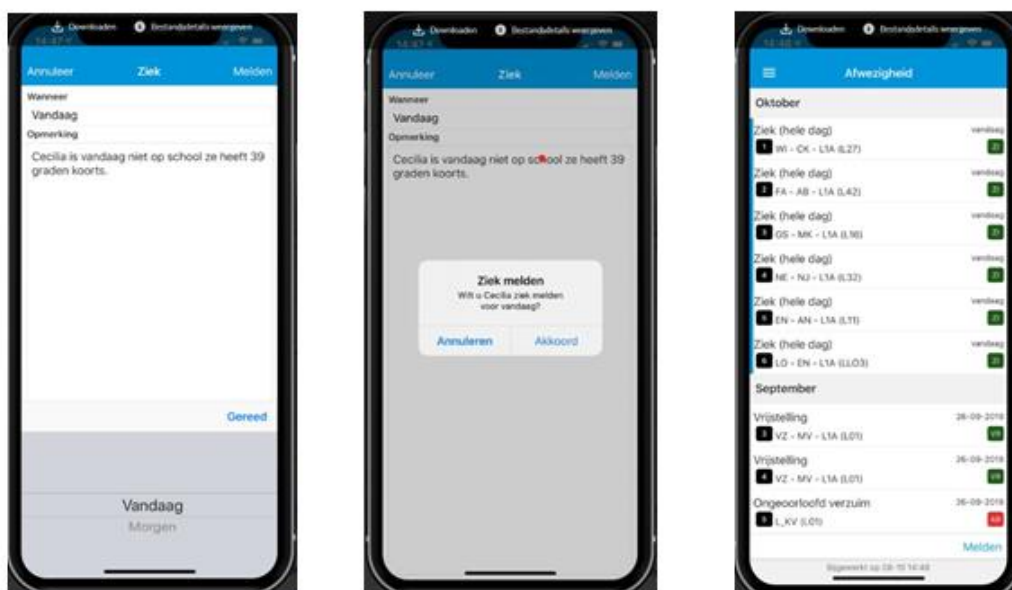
Downloaden Bestandsdetails weergeven

Annuleer Ziek Melden

Wanneer

Vandaag

Opmerking

Cecilia is vandaag niet op school ze heeft 39 graden koorts.

Gereed

Vandaag

Morgen

Downloaden Bestandsdetails weergeven

Annuleer Ziek Melden

Wanneer

Vandaag

Opmerking

Cecilia is vandaag niet op school ze heeft 39 graden koorts.

Ziek melden

Wilt u Cecilia ziek melden voor vandaag?

Annuleren Akkoord

Downloaden Bestandsdetails weergeven

Afwezigheid

Oktober

Ziek (hele dag) vandaag

1 WI - CK - L1A (L27) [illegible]

Ziek (hele dag) vandaag

2 FA - AB - L1A (L42) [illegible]

Ziek (hele dag) vandaag

3 GS - MK - L1A (L16) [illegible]

Ziek (hele dag) vandaag

4 NE - NJ - L1A (L32) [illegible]

Ziek (hele dag) vandaag

5 EN - AN - L1A (L11) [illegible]

Ziek (hele dag) vandaag

6 LO - EN - L1A (LLO3) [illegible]

September

Vrijstelling 26-09-2019

3 VZ - MV - L1A (L01) VR

Vrijstelling 26-09-2019

4 VZ - MV - L1A (L01) VR

Ongeoorloofd verzuim 26-09-2019

5 L_KV (L01) AB

Melden

Bijgewerkt op 08-10 14:49